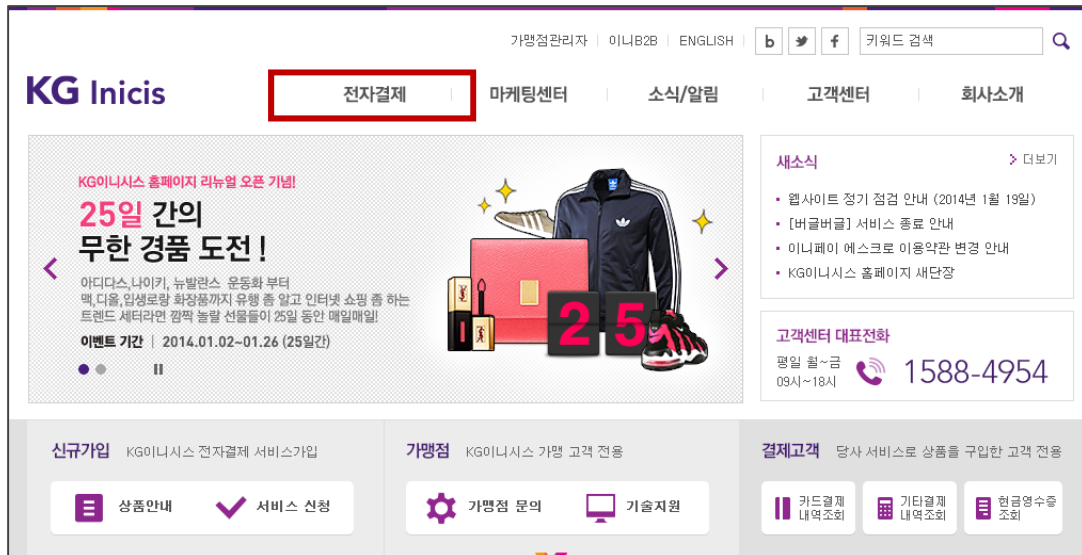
가맹점관리자 | 이니B2B | ENGLISH b 키워드 검색

KG Inicis

전자결제 | 마케팅센터 | 소식/알림 | 고객센터 | 회사소개

KG이니시스 홈페이지 리뉴얼 오픈 기념!

25일 간의 무한 경품 도전!

아디다스,나이키, 뉴발란스 운동화 부터 맥,디올,입생로랑 화장품까지 유행 좀 알고 인터넷 쇼핑 좀 하는 트렌드 세터라면 깜짝 놀랄 선물들이 25일 동안 매일매일!

이벤트 기간 | 2014.01.02~01.26 (25일간)

25

새소식

> 더보기

• 웹사이트 정기 점검 안내 (2014년 1월 19일)
• [버글버글] 서비스 종료 안내
• 이니페이 에스크로 이용약관 변경 안내
• KG이니시스 홈페이지 새단장

고객센터 대표전화

평일 월~금 09시~18시

1588-4954

신규가입 KG이니시스 전자결제 서비스가입

상품안내 서비스 신청

가맹점 KG이니시스 가맹 고객 전용

가맹점 문의 기술지원

결제고객 당사 서비스로 상품을 구입한 고객 전용

카드결제 내역조회 기타결제 내역조회 현금영수증 조회